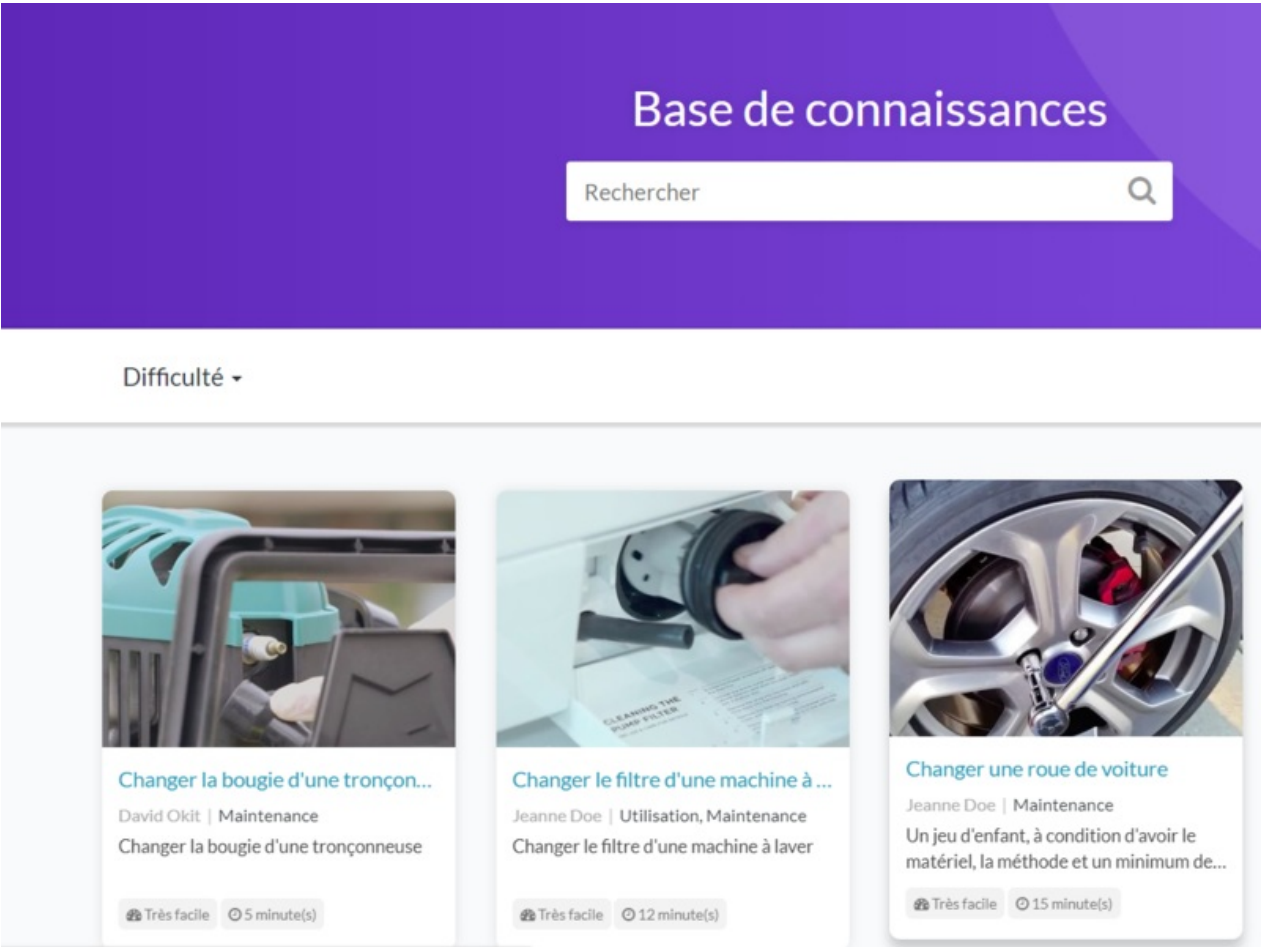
Base de connaissances

Rechercher

Difficulté

CLEANING THE PUMP FILTER

Changer la bougie d'une tronçon...
David Okit | Maintenance
Changer la bougie d'une tronçonneuse
Très facile 5 minute(s)

Changer le filtre d'une machine à ...
Jeanne Doe | Utilisation, Maintenance
Changer le filtre d'une machine à laver
Très facile 12 minute(s)

Changer une roue de voiture
Jeanne Doe | Maintenance
Un jeu d'enfant, à condition d'avoir le matériel, la méthode et un minimum de...
Très facile 15 minute(s)